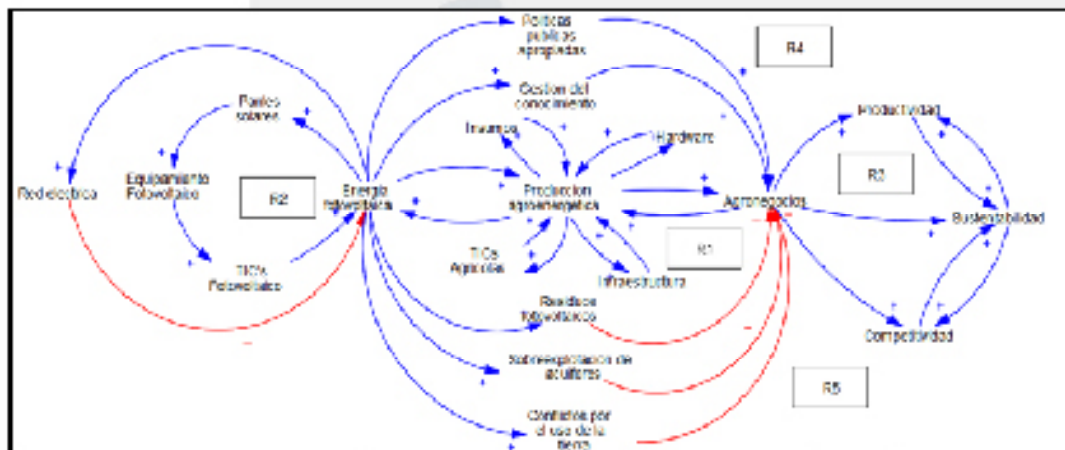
Politicas publicas apropiadas

R4

Gestion del conocimiento

Paneles solares

Insumos

Hardware

Productividad

Red electrica

Equipamiento Fotovoltaico

R2

Energia fotovoltaica

Produccion agroenergetica

Agronegocios

R3

Sustentabilidad

R1

TICs Fotovoltaico

TICs Agricolas

Infraestructura

Residuos fotovoltaicos

Competitividad

Sobreexplotacion de acuiferos

R5

Conflictos por el uso de la tierra

+

+

+

+

+

+

+

+

+

+

+

+

+

+

+

+

+

+

+

+

+

+

+

+

+

+

+

+

+

+

+

+

−

−